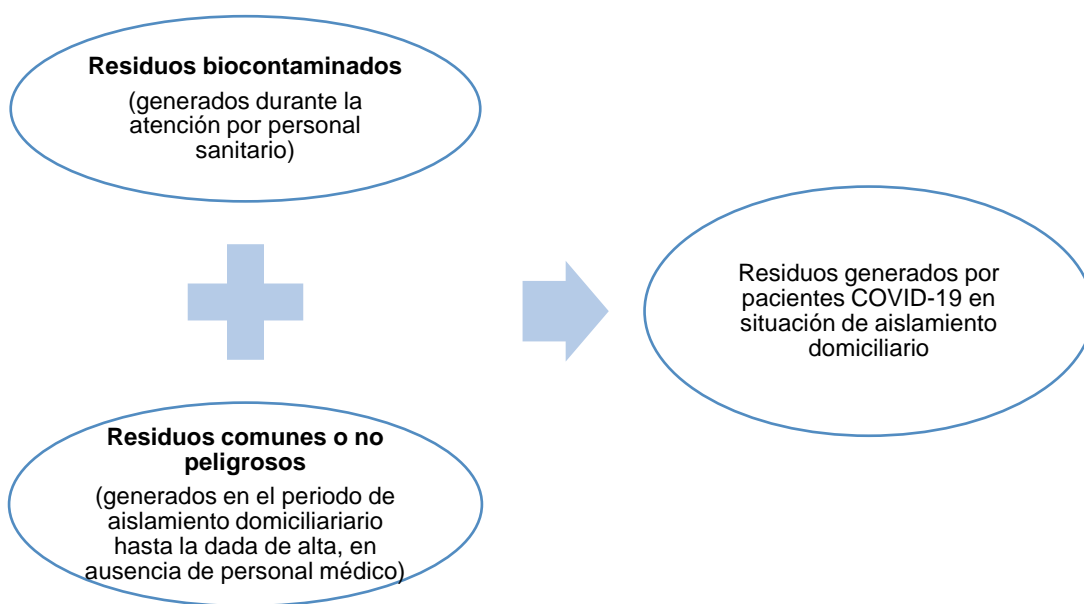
**Residuos biocontaminados**

(generados durante la atención por personal sanitario)

**Residuos comunes o no peligrosos**

(generados en el periodo de aislamiento domiciliariario hasta la dada de alta, en ausencia de personal médico)

Residuos generados por pacientes COVID-19 en situación de aislamiento domiciliario